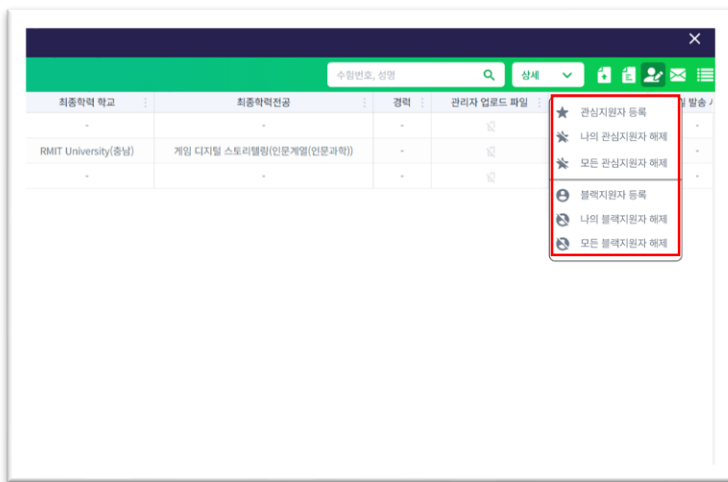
수험번호, 성명

상세

| 최종학력 학교 | 최종학력전공 | 경력 | 관리자 업로드 파일 | 일 발송 |
|---|---|---|---|---|
| - | - | - | | - |
| RMIT University(호남) | 게임 디지털 스토리텔링(인문계열(인문과학)) | - | | - |
| - | - | - | | - |

관심지원자 등록
나의 관심지원자 해제
모든 관심지원자 해제
블랙지원자 등록
나의 블랙지원자 해제
모든 블랙지원자 해제